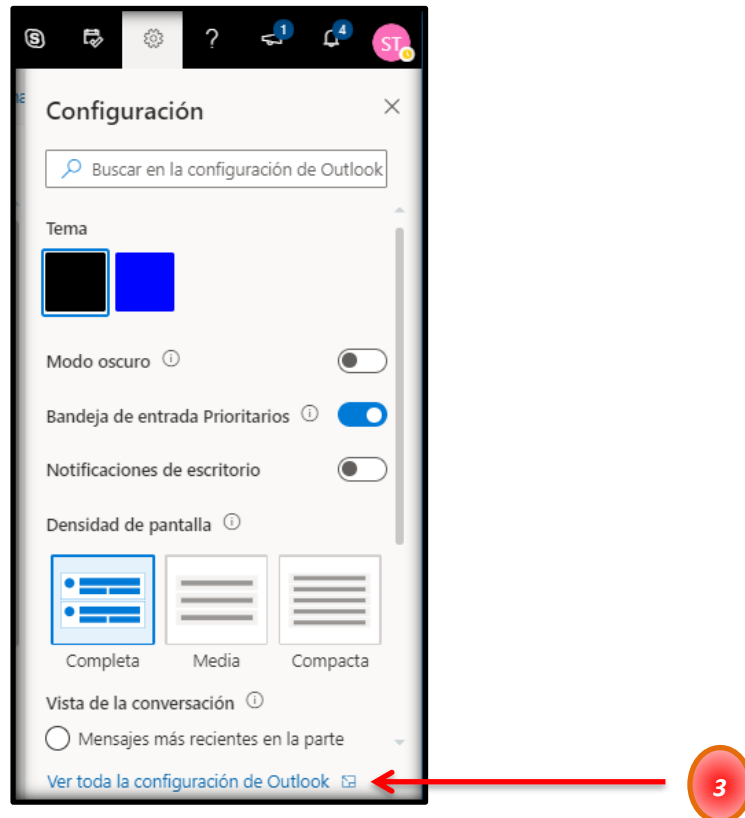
? 1 4 ST

Configuración

Buscar en la configuración de Outlook

Tema

Modo oscuro

Bandeja de entrada Prioritarios

Notificaciones de escritorio

Densidad de pantalla

Completa Media Compacta

Vista de la conversación

Mensajes más recientes en la parte

Ver toda la configuración de Outlook

3